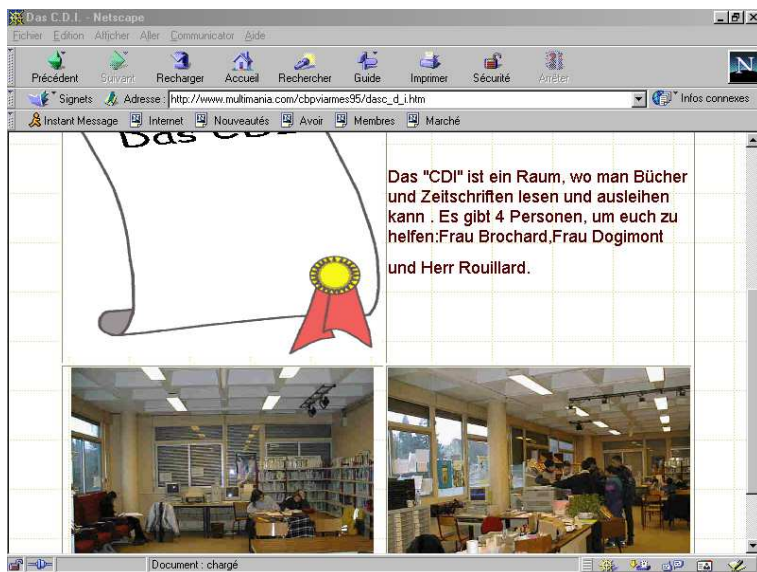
Das C.D.I. - Netscape

Fichier Edition Afficher Aller Communicator Aide

Précédent Suivant Recharger Accueil Rechercher Guide Imprimer Sécurité Arrêter

Signets Adresse : http://www.multimania.com/cbpviarmes95/dasc_d_i.htm

Infos connexes

Instant Message Internet Nouveautés Avoir Membres Marché

Das CDI

Das "CDI" ist ein Raum, wo man Bücher und Zeitschriften lesen und ausleihen kann . Es gibt 4 Personen, um euch zu helfen:Frau Brochard,Frau Dogimont

und Herr Rouillard.

Document : chargé